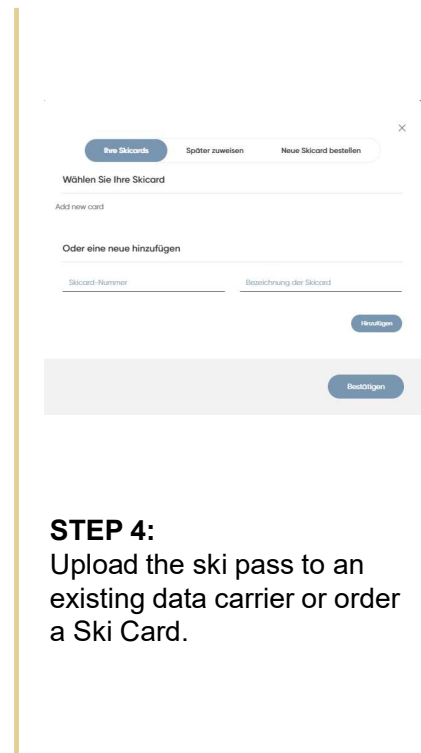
×

Ihre Skicards | Später zuweisen | Neue Skicard bestellen

Wählen Sie Ihre Skicard

Add new card

Oder eine neue hinzufügen

Skicard-Nummer

Bezeichnung der Skicard

Hinzufügen

Bestätigen

**STEP 4:**
Upload the ski pass to an existing data carrier or order a Ski Card.